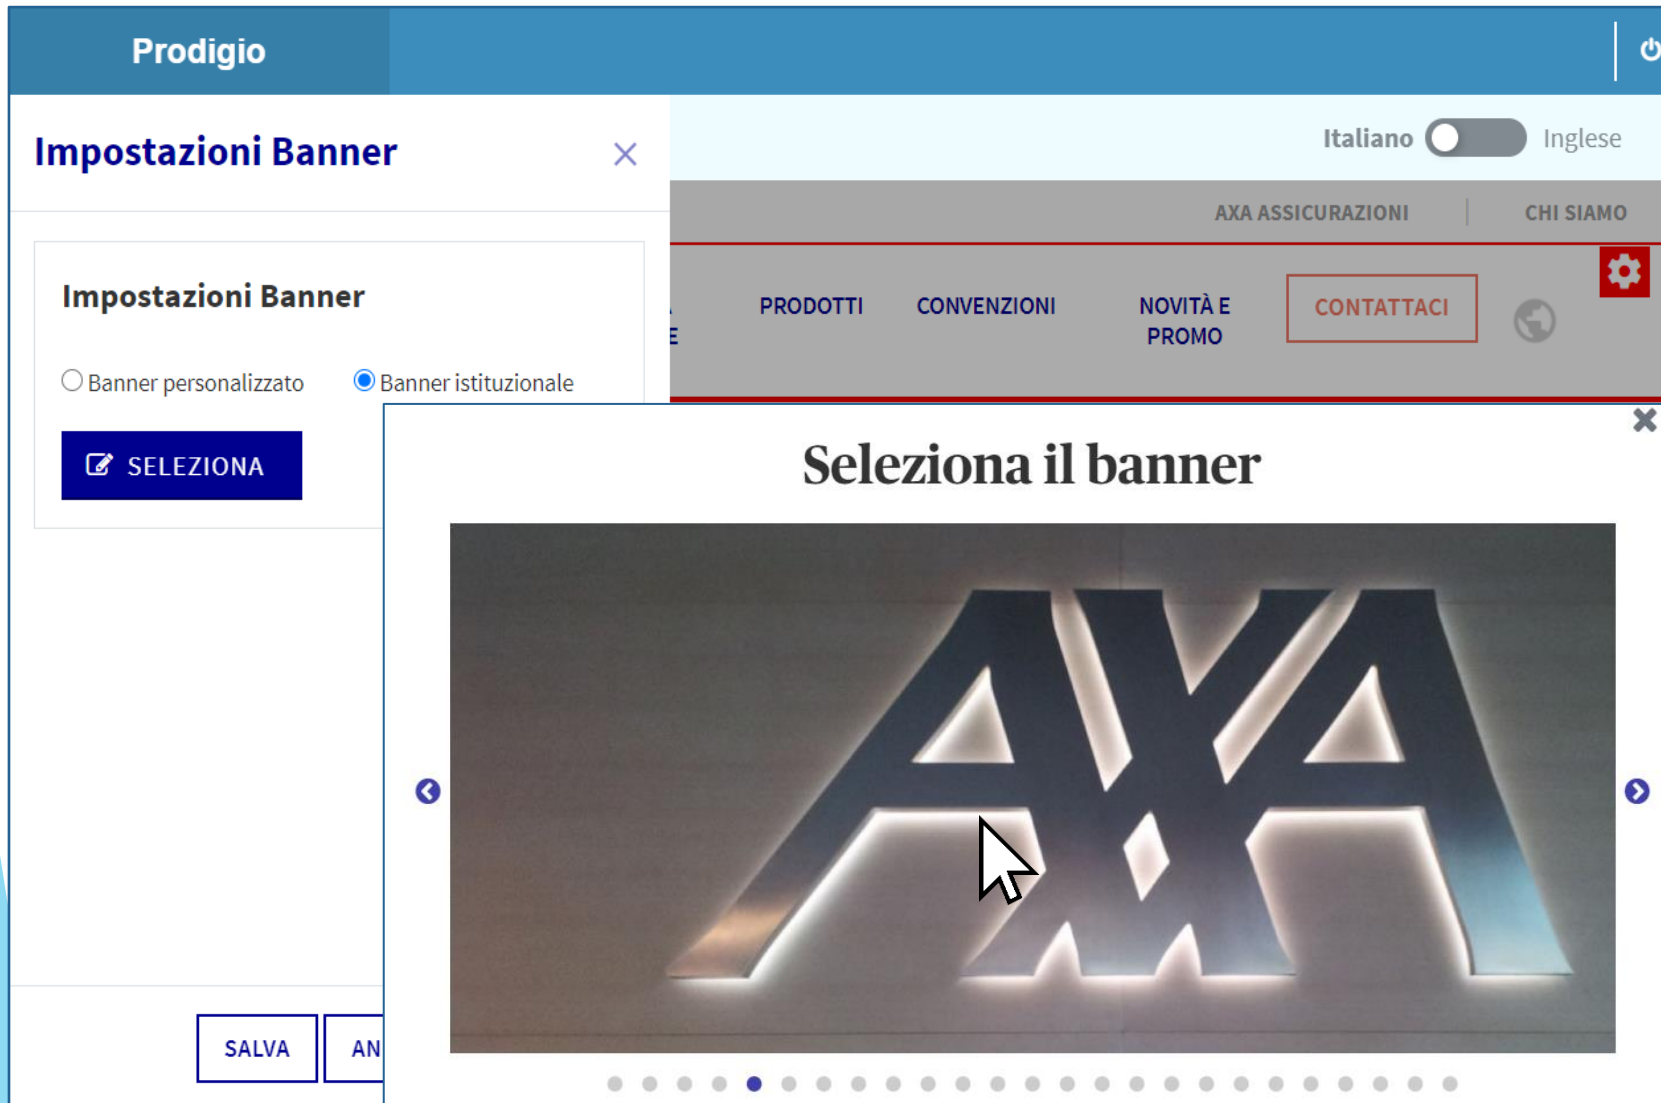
Prodigio

Impostazioni Banner

Italiano Inglese

AXA ASSICURAZIONI | CHI SIAMO

PRODOTTI CONVENZIONI NOVITÀ E PROMO CONTATTACI

Impostazioni Banner

Banner personalizzato Banner istituzionale

SELEZIONA

Seleziona il banner

AXA

SALVA AN